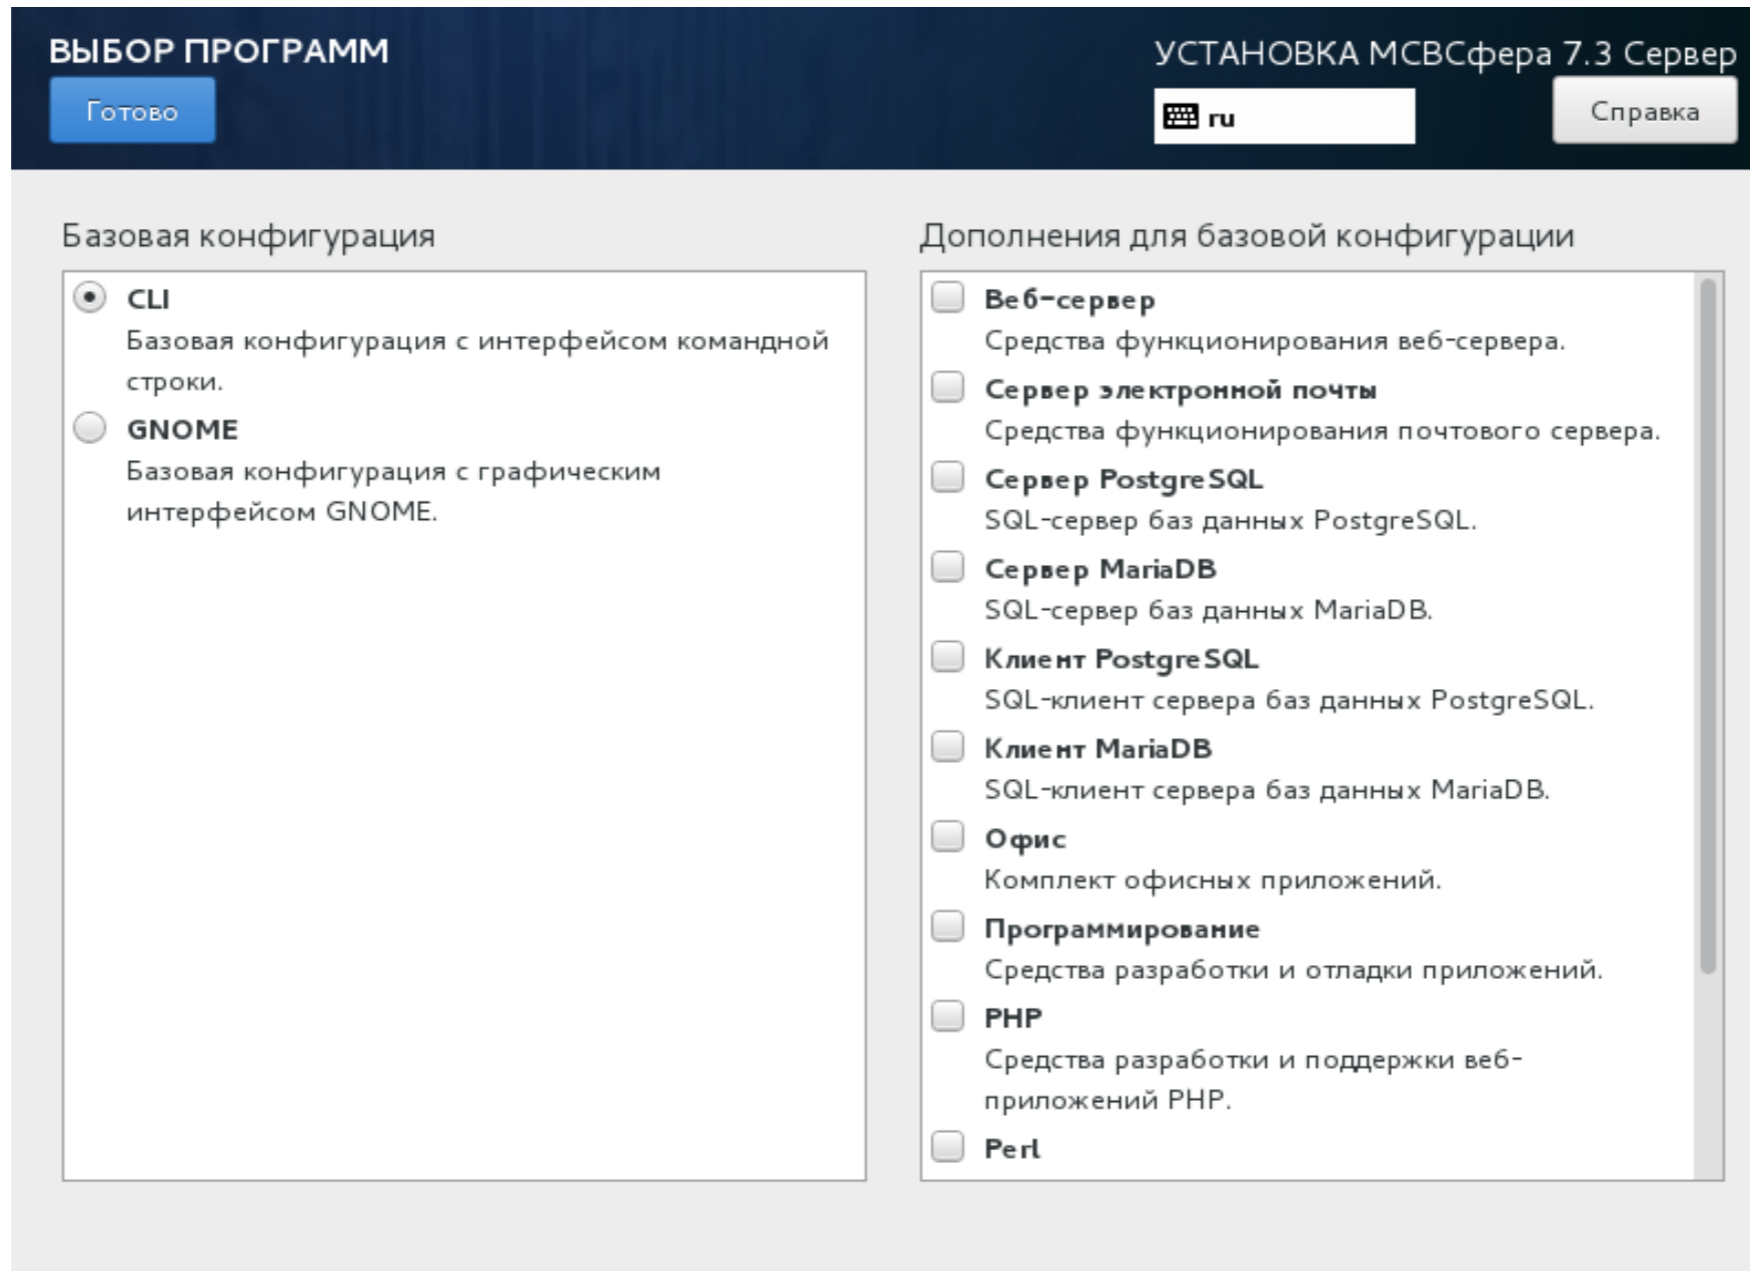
ВЫБОР ПРОГРАММ

Готово

УСТАНОВКА МСВСфера 7.3 Сервер

ru

Справка

Базовая конфигурация

CLI
Базовая конфигурация с интерфейсом командной строки.

GNOME
Базовая конфигурация с графическим интерфейсом GNOME.

Дополнения для базовой конфигурации

Веб-сервер
Средства функционирования веб-сервера.

Сервер электронной почты
Средства функционирования почтового сервера.

Сервер PostgreSQL
SQL-сервер баз данных PostgreSQL.

Сервер MariaDB
SQL-сервер баз данных MariaDB.

Клиент PostgreSQL
SQL-клиент сервера баз данных PostgreSQL.

Клиент MariaDB
SQL-клиент сервера баз данных MariaDB.

Офис
Комплект офисных приложений.

Программирование
Средства разработки и отладки приложений.

PHP
Средства разработки и поддержки веб-приложений PHP.

Perl